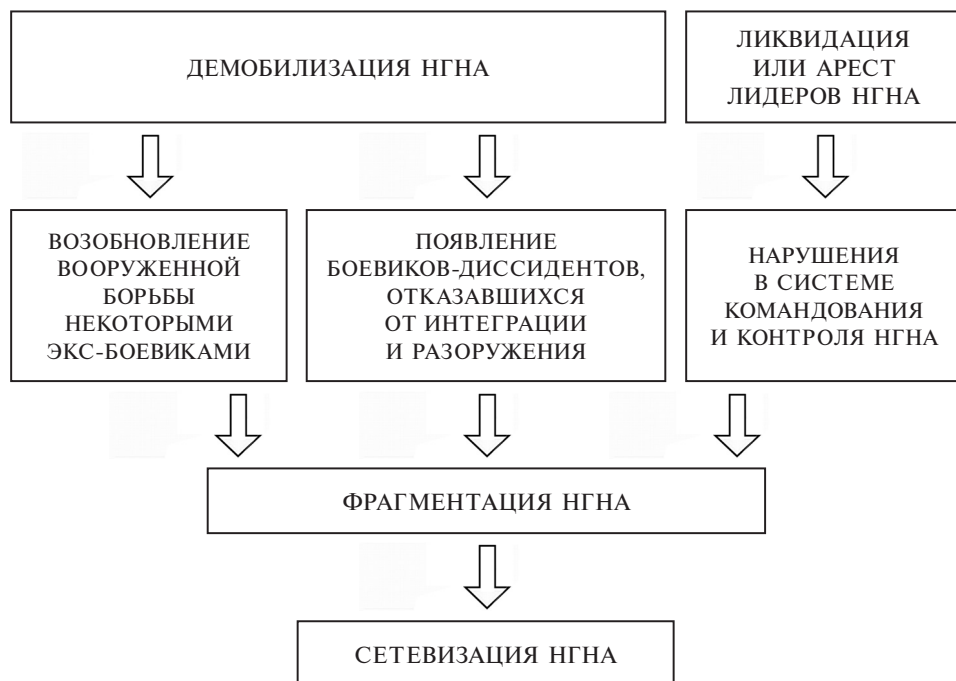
ДЕМОБИЛИЗАЦИЯ НГНА

ЛИКВИДАЦИЯ ИЛИ АРЕСТ ЛИДЕРОВ НГНА

ВОЗОБНОВЛЕНИЕ ВООРУЖЕННОЙ БОРЬБЫ НЕКОТОРЫМИ ЭКС-БОЕВИКАМИ

ПОЯВЛЕНИЕ БОЕВИКОВ-ДИССИДЕНТОВ, ОТКАЗАВШИХСЯ ОТ ИНТЕГРАЦИИ И РАЗОРУЖЕНИЯ

НАРУШЕНИЯ В СИСТЕМЕ КОМАНДОВАНИЯ И КОНТРОЛЯ НГНА

ФРАГМЕНТАЦИЯ НГНА

СЕТЕВИЗАЦИЯ НГНА